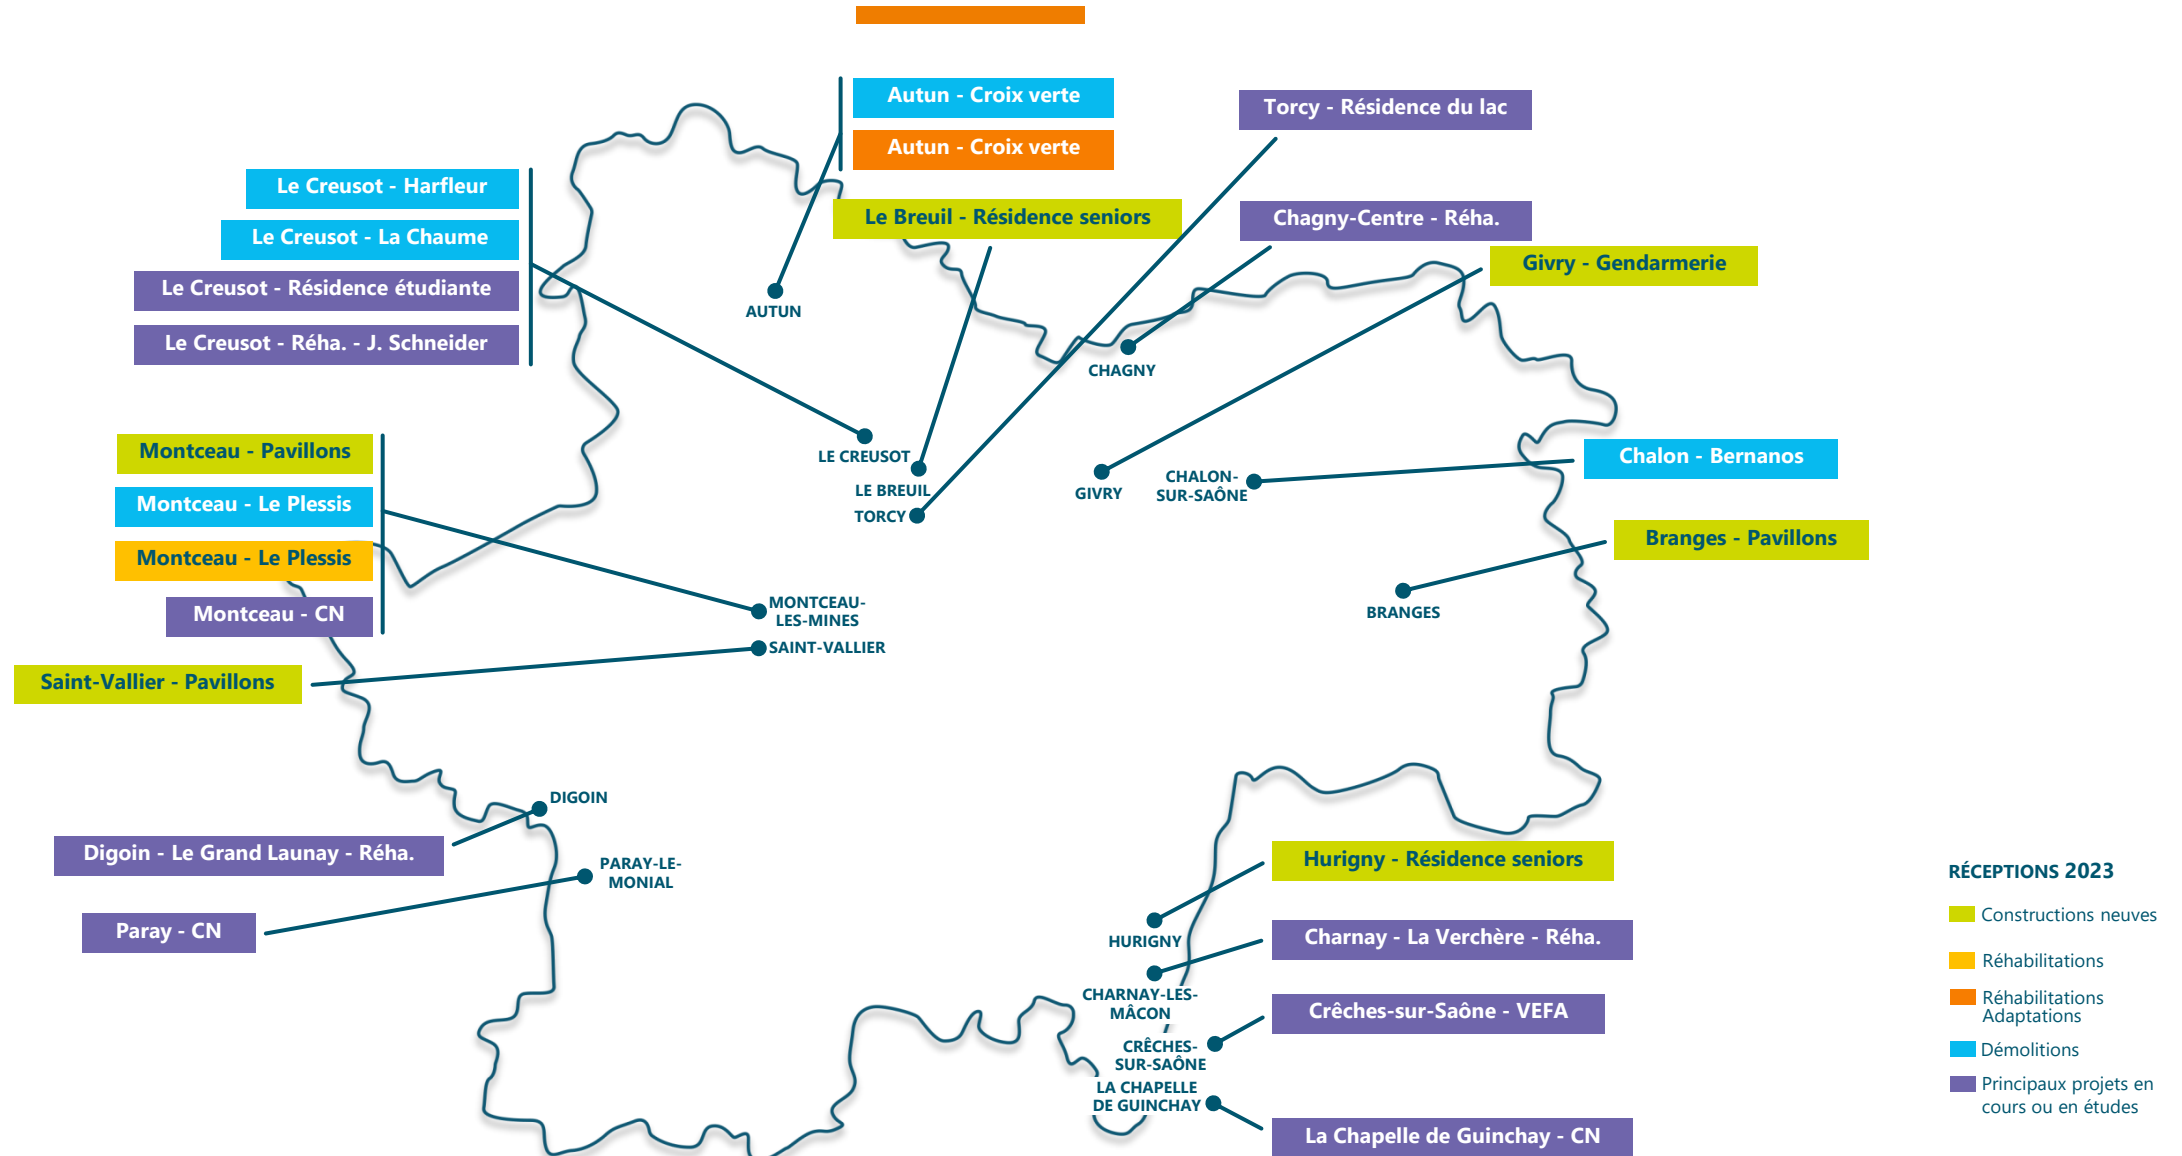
Autun - Croix verte

Autun - Croix verte

Torcy - Résidence du lac

Le Creusot - Harfleur

Le Creusot - La Chaume

Le Creusot - Résidence étudiante

Le Creusot - Réha. - J. Schneider

Le Breuil - Résidence seniors

Chagny-Centre - Réha.

Givry - Gendarmerie

AUTUN

CHAGNY

Montceau - Pavillons

Montceau - Le Plessis

Montceau - Le Plessis

Montceau - CN

LE CREUSOT

LE BREUIL

TORCY

GIVRY

CHALON-SUR-SAÔNE

Chalon - Bernanos

Branges - Pavillons

MONTCEAU-LES-MINES

SAINT-VALLIER

BRANGES

Saint-Vallier - Pavillons

DIGOIN

Digoin - Le Grand Launay - Réha.

PARAY-LE-MONIAL

Paray - CN

Hurigny - Résidence seniors

HURIGNY

Charnay - La Verchère - Réha.

CHARNAY-LES-MÂCON

Crêches-sur-Saône - VEFA

CRÊCHES-SUR-SAÔNE

LA CHAPELLE DE GUINCHAY

La Chapelle de Guinchay - CN

RÉCEPTIONS 2023

Constructions neuves

Réhabilitations

Réhabilitations Adaptations

Démolitions

Principaux projets en cours ou en études